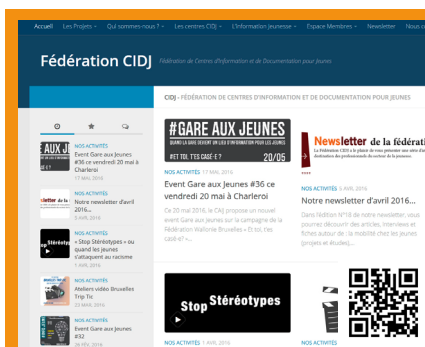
Accueil Les Projets Qui sommes-nous ? Les centres CIDJ L'information jeunesse Espace Membres Newsletter Nous c

Fédération CIDJ Fédération de Centres d'Information et de Documentation pour Jeunes

NOS ACTIVITÉS
Event Gare aux Jeunes #36 ce vendredi 20 mai à Charleroi
17 MAI 2016

NOS ACTIVITÉS
Notre newsletter d'avril 2016...
5 AVR 2016

NOS ACTIVITÉS
« Stop Stéréotypes » ou quand les jeunes s'attaquent au racisme
1 AVR 2016

NOS ACTIVITÉS
Ateliers vidéo Bruxelles Trip Tic
23 MARS 2016

NOS ACTIVITÉS
Event Gare aux Jeunes #32
26 FÉV 2016

CIDJ › FÉDÉRATION DE CENTRES D'INFORMATION ET DE DOCUMENTATION POUR JEUNES

#GARE AUX JEUNES
QUAND LA GARE DEVIENT UN LIEU D'INFORMATION POUR LES JEUNES
#ET TOI, T'ES CASÉ·E ? 20/05

NOS ACTIVITÉS 17 MAI 2016
Event Gare aux Jeunes #36 ce vendredi 20 mai à Charleroi
Ce 20 mai 2016, le CIJ propose un nouvel event Gare aux Jeunes sur la campagne de la Fédération Wallonie Bruxelles « Et toi, tes casé·e? »...

Newsletter de la fédérati
La Fédération CIDJ a le plaisir de vous présenter sa nouvelle destination des professionnels du secteur de la jeunesse.

NOS ACTIVITÉS 5 AVR 2016
Notre newsletter d'avril 2016...
Dans l'édition N°18 de notre newsletter, vous pourrez découvrir des articles, interviews et fiches autour de la mobilité chez les jeunes (projets et études)...

Stop Stéréotypes

NOS ACTIVITÉS 1 AVR 2016
NOS ACTIVITÉS